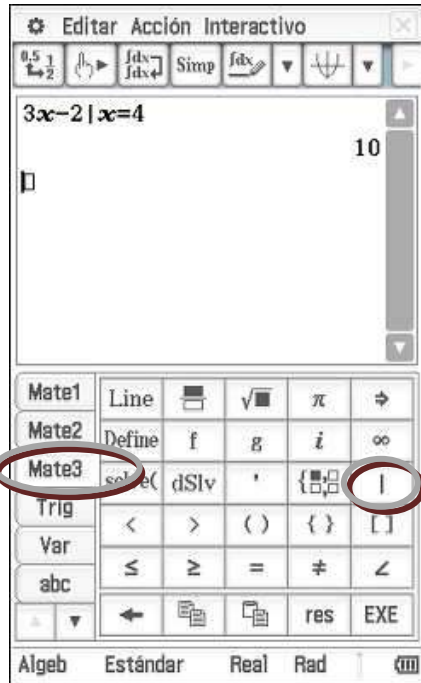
Editar Acción Interactivo

Simp

$3x-2 \mid x=4$

10

Mate1 | Line | | $\sqrt{\blacksquare}$ | $\pi$ | ⇒
Mate2 | Define | f | g | $i$ | $\infty$
Mate3 | solve( | dSlv | ' | | |
Trig | < | > | ( ) | { } | [ ]
Var | ≤ | ≥ | = | ≠ | ∠
abc | | | | res | EXE

Algeb Estándar Real Rad